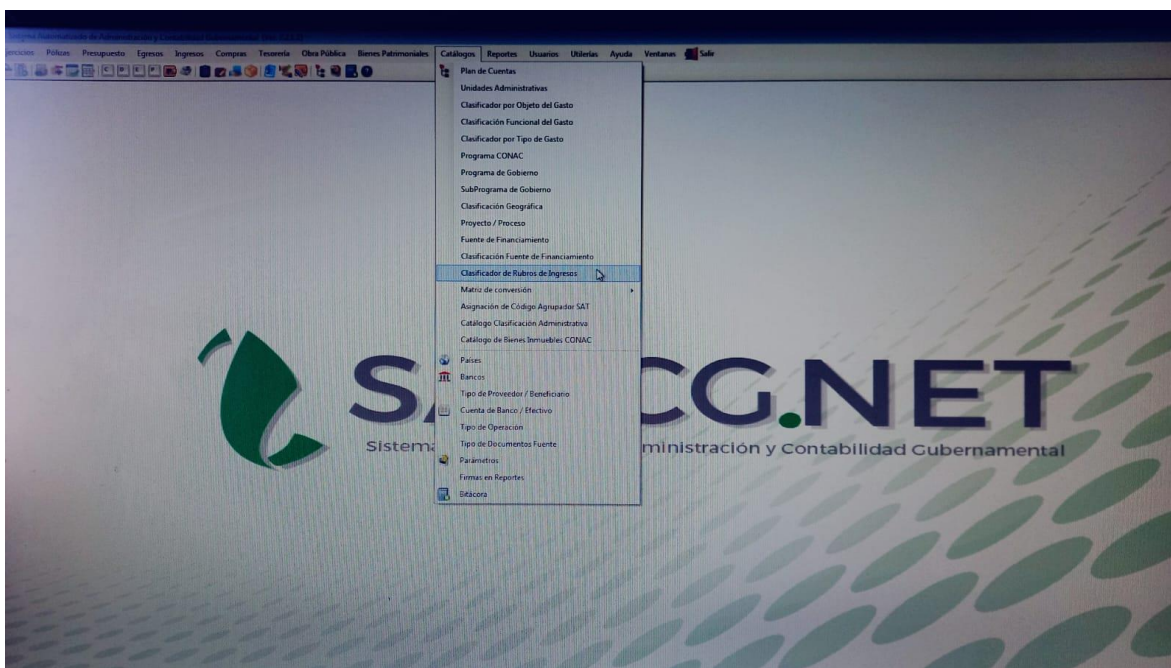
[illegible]

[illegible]cicios Pólizas Presupuesto Egresos Ingresos Compras Tesorería Obra Pública Bienes Patrimoniales Catálogos Reportes Usuarios Utilerías Ayuda Ventanas Salir

Plan de Cuentas
Unidades Administrativas
Clasificador por Objeto del Gasto
Clasificación Funcional del Gasto
Clasificador por Tipo de Gasto
Programa CONAC
Programa de Gobierno
SubPrograma de Gobierno
Clasificación Geográfica
Proyecto / Proceso
Fuente de Financiamiento
Clasificación Fuente de Financiamiento
Clasificador de Rubros de Ingresos
Matriz de conversión
Asignación de Código Agrupador SAT
Catálogo Clasificación Administrativa
Catálogo de Bienes Inmuebles CONAC
Países
Bancos
Tipo de Proveedor / Beneficiario
Cuenta de Banco / Efectivo
Tipo de Operación
Tipo de Documentos Fuente
Parámetros
Firmas en Reportes
Bitácora

SA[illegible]CG.NET
Sistema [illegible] ministración y Contabilidad Gubernamental